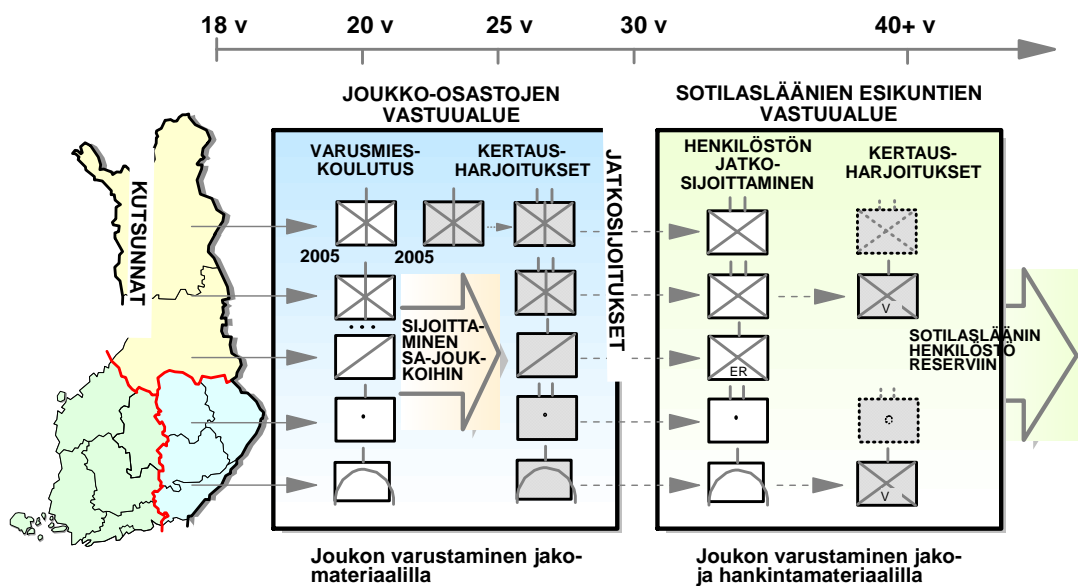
18 v
20 v
25 v
30 v
40+ v

JOUKKO-OSASTOJEN VASTUUALUE

SOTILASLÄÄNIEN ESIKUNTIEN VASTUUALUE

KUTSUNNAT

VARUSMIES-KOULUTUS

KERTAUS-HARJOITUKSET

JATKOSIJOITUKSET

HENKILÖSTÖN JATKO-SIJOITTAMINEN

KERTAUS-HARJOITUKSET

2005
2005

SIJOITTA-MINEN SA-JOUK-KOIHIN

ER

V

V

SOTILASLÄÄNIN HENKILÖSTÖ RESERVIIN

Joukon varustaminen jako-materiaalilla

Joukon varustaminen jako- ja hankintamateriaalilla